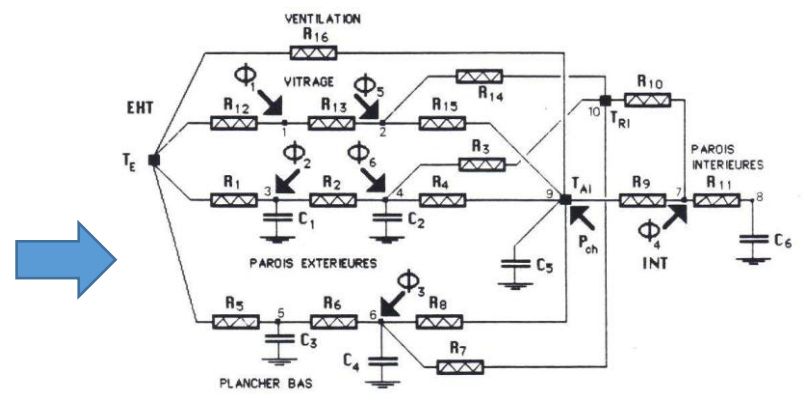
VENTILATION
$R_{16}$
$\Phi_1$
VITRAGE
$\Phi_5$
$R_{14}$
$R_{10}$
EHT
$R_{12}$
$R_{13}$
$R_{15}$
10
$T_{RI}$
1
2
PAROIS INTERIEURES
$\Phi_2$
$\Phi_6$
$R_3$
$T_E$
$R_1$
3
$R_2$
4
$R_4$
9
$T_{AI}$
$R_9$
7
$R_{11}$
8
$C_1$
$C_2$
$P_{ch}$
$\Phi_4$
$C_6$
PAROIS EXTERIEURES
$C_5$
INT
$\Phi_3$
$R_5$
5
$R_6$
6
$R_8$
$C_3$
$C_4$
$R_7$
PLANCHER BAS